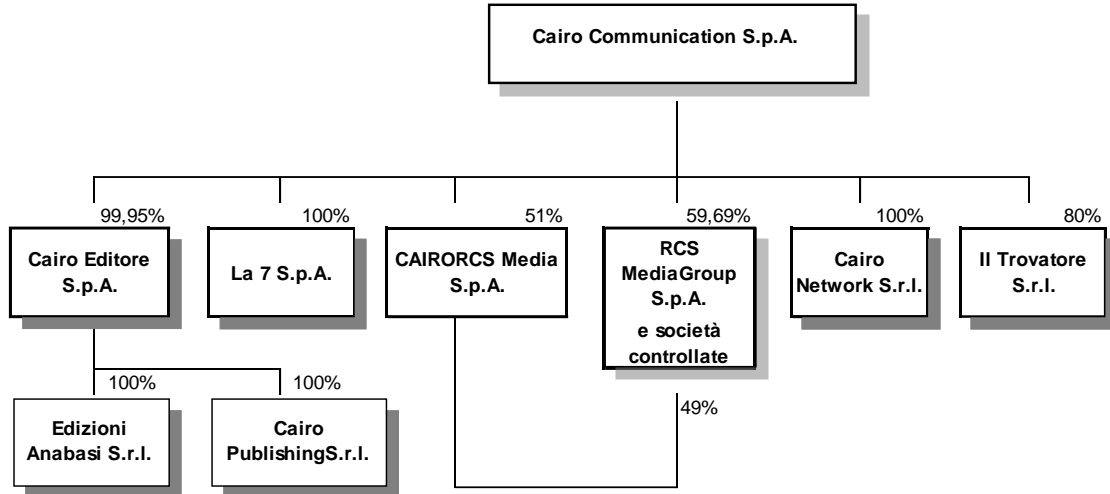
Cairo Communication S.p.A.

99,95%
Cairo Editore S.p.A.

100%
La 7 S.p.A.

51%
CAIRORCS Media S.p.A.

59,69%
RCS MediaGroup S.p.A.
e società controllate

100%
Cairo Network S.r.l.

80%
Il Trovatore S.r.l.

100%
Edizioni Anabasi S.r.l.

100%
Cairo PublishingS.r.l.

49%